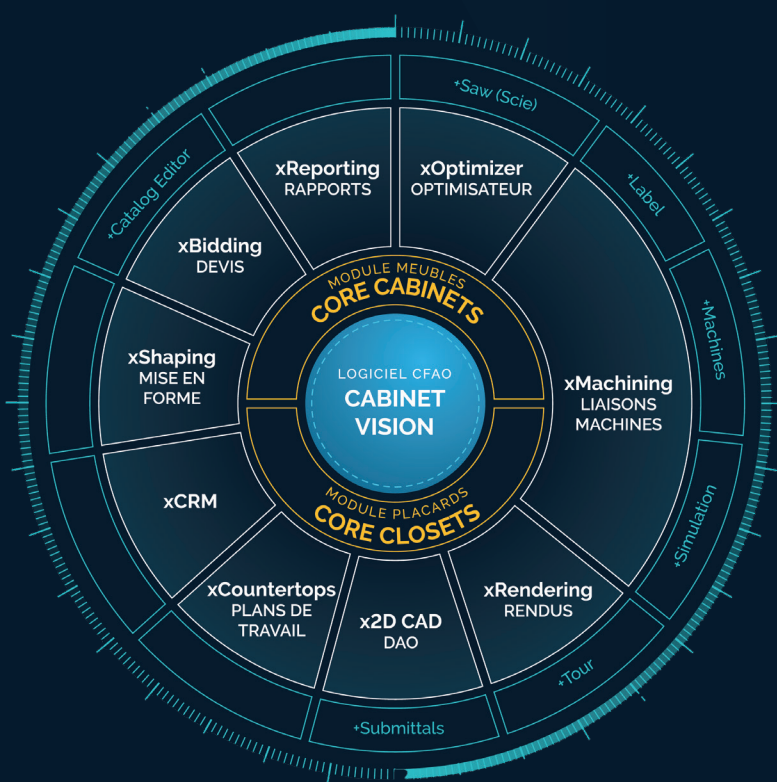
LOGICIEL CFAO
CABINET VISION

MODULE MEUBLES
CORE CABINETS

MODULE PLACARDS
CORE CLOSETS

xReporting
RAPPORTS

xOptimizer
OPTIMISATEUR

xBidding
DEVIS

xShaping
MISE EN FORME

xMachining
LIAISONS MACHINES

xCRM

xCountertops
PLANS DE TRAVAIL

x2D CAD
DAO

xRendering
RENDUS

+Saw (Scie)

+Label

+Machines

+Simulation

+Tour

+Submittals

+Catalog Editor